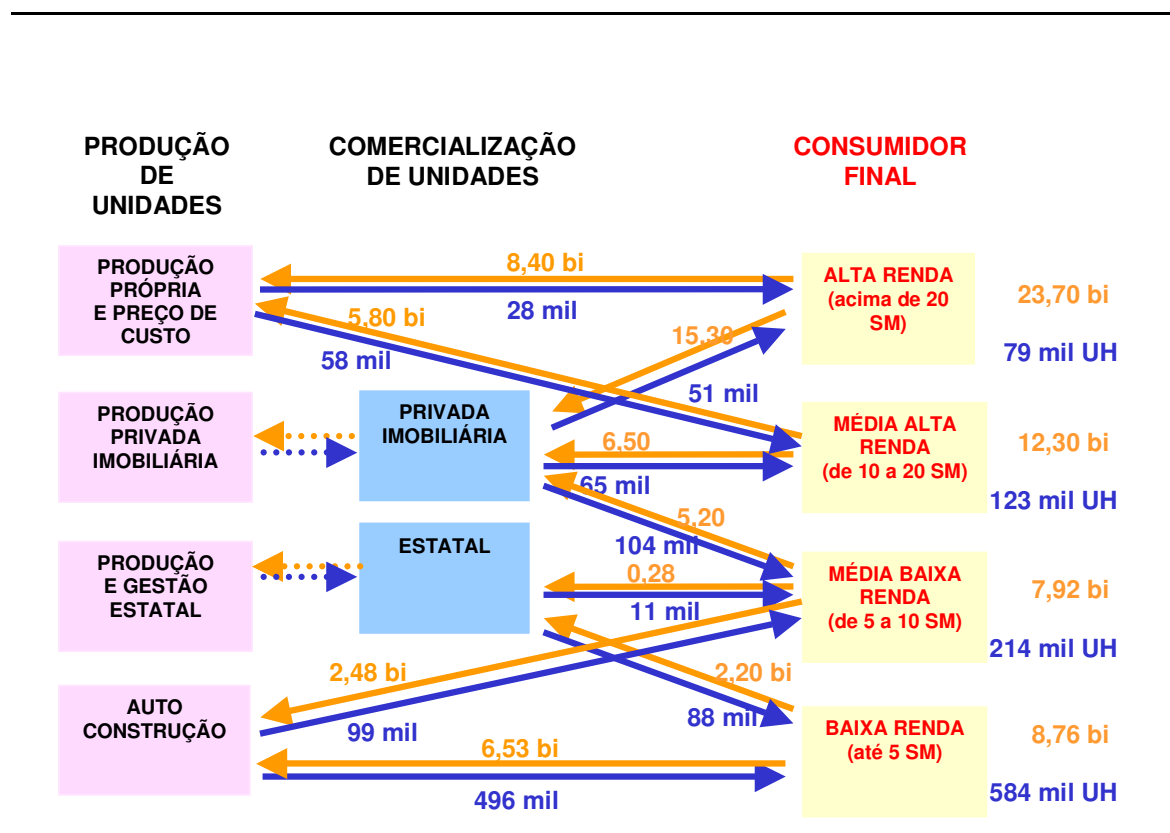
PRODUÇÃO DE UNIDADES

COMERCIALIZAÇÃO DE UNIDADES

CONSUMIDOR FINAL

PRODUÇÃO PRÓPRIA E PREÇO DE CUSTO

8,40 bi

28 mil

5,80 bi

58 mil

ALTA RENDA (acima de 20 SM)

23,70 bi

79 mil UH

15,30

51 mil

PRODUÇÃO PRIVADA IMOBILIÁRIA

PRIVADA IMOBILIÁRIA

6,50

65 mil

MÉDIA ALTA RENDA (de 10 a 20 SM)

12,30 bi

123 mil UH

5,20

104 mil

PRODUÇÃO E GESTÃO ESTATAL

ESTATAL

0,28

11 mil

MÉDIA BAIXA RENDA (de 5 a 10 SM)

7,92 bi

214 mil UH

2,48 bi

2,20 bi

99 mil

88 mil

AUTO CONSTRUÇÃO

6,53 bi

496 mil

BAIXA RENDA (até 5 SM)

8,76 bi

584 mil UH